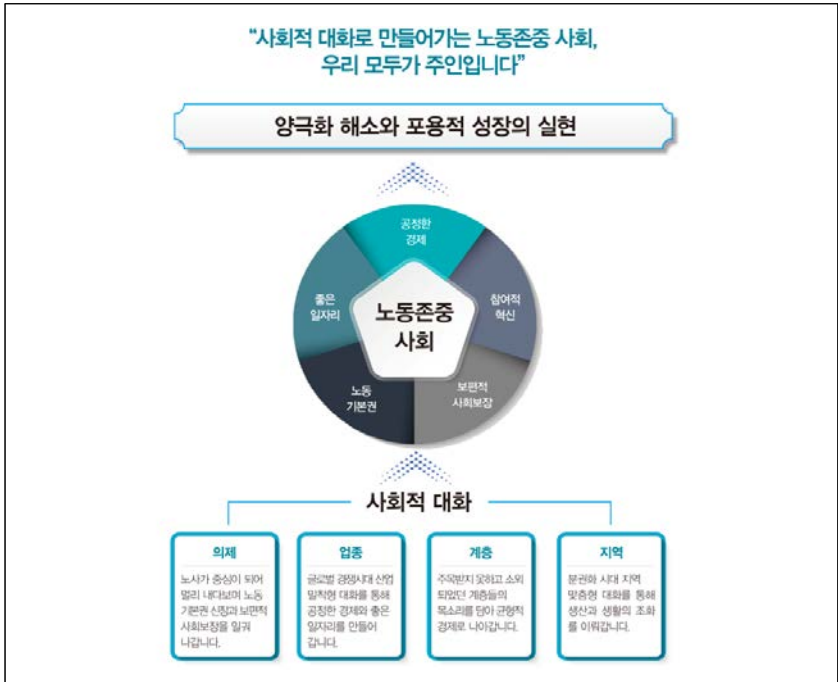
"사회적 대화로 만들어가는 노동존중 사회, 우리 모두가 주인입니다"

양극화 해소와 포용적 성장의 실현

공정한 경제

참여적 혁신

보편적 사회보장

노동 기본권

좋은 일자리

노동존중 사회

사회적 대화

의제

노사가 중심이 되어 멀리 내다보며 노동 기본권 신장과 보편적 사회보장을 일궈 나갑니다.

업종

글로벌 경쟁시대 산업 맞춤형 대화를 통해 공정한 경제와 좋은 일자리를 만들어 갑니다.

계층

주목받지 못하고 소외되었던 계층들의 목소리를 담아 균형적 경제로 나아갑니다.

지역

분권화 시대 지역 맞춤형 대화를 통해 생산과 생활의 조화를 이뤄갑니다.